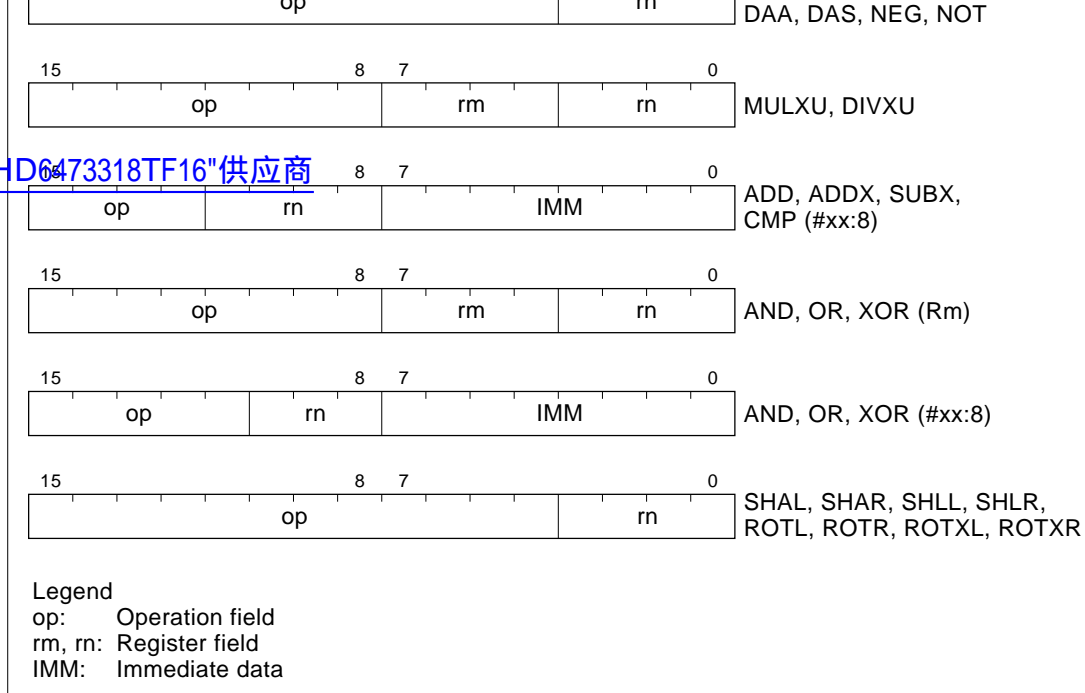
op rn DAA, DAS, NEG, NOT

15 8 7 0
op rm rn MULXU, DIVXU

HD6473318TF16"供应商
15 8 7 0
op rn IMM ADD, ADDX, SUBX, CMP (#xx:8)

15 8 7 0
op rm rn AND, OR, XOR (Rm)

15 8 7 0
op rn IMM AND, OR, XOR (#xx:8)

15 8 7 0
op rn SHAL, SHAR, SHLL, SHLR, ROTL, ROTR, ROTXL, ROTXR

Legend
op: Operation field
rm, rn: Register field
IMM: Immediate data